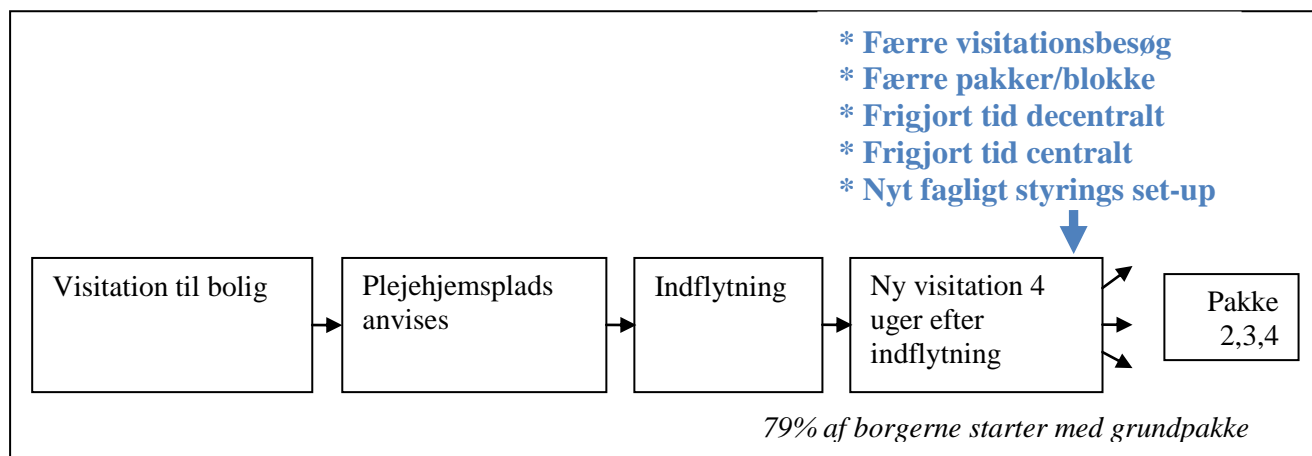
* Færre visitationsbesøg
* Færre pakker/blokke
* Frigjort tid decentralt
* Frigjort tid centralt
* Nyt fagligt styrings set-up

Visitation til bolig

Plejehjemsplads anvises

Indflytning

Ny visitation 4 uger efter indflytning

Pakke 2,3,4

79% af borgerne starter med grundpakke